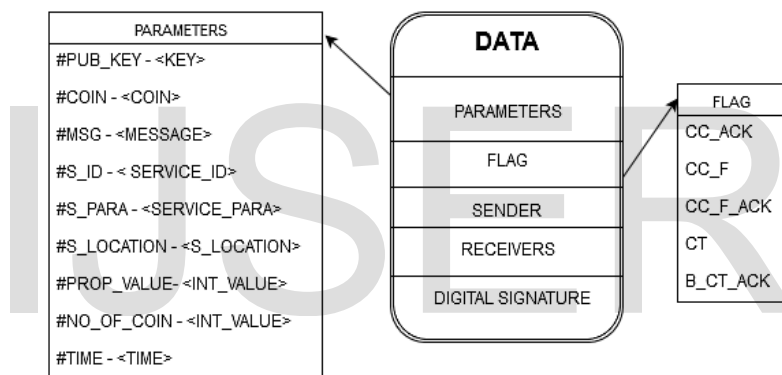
IJSER

PARAMETERS
#PUB_KEY - <KEY>
#COIN - <COIN>
#MSG - <MESSAGE>
#S_ID - < SERVICE_ID>
#S_PARA - <SERVICE_PARA>
#S_LOCATION - <S_LOCATION>
#PROP_VALUE- <INT_VALUE>
#NO_OF_COIN - <INT_VALUE>
#TIME - <TIME>

DATA
PARAMETERS
FLAG
SENDER
RECEIVERS
DIGITAL SIGNATURE

FLAG
CC_ACK
CC_F
CC_F_ACK
CT
B_CT_ACK